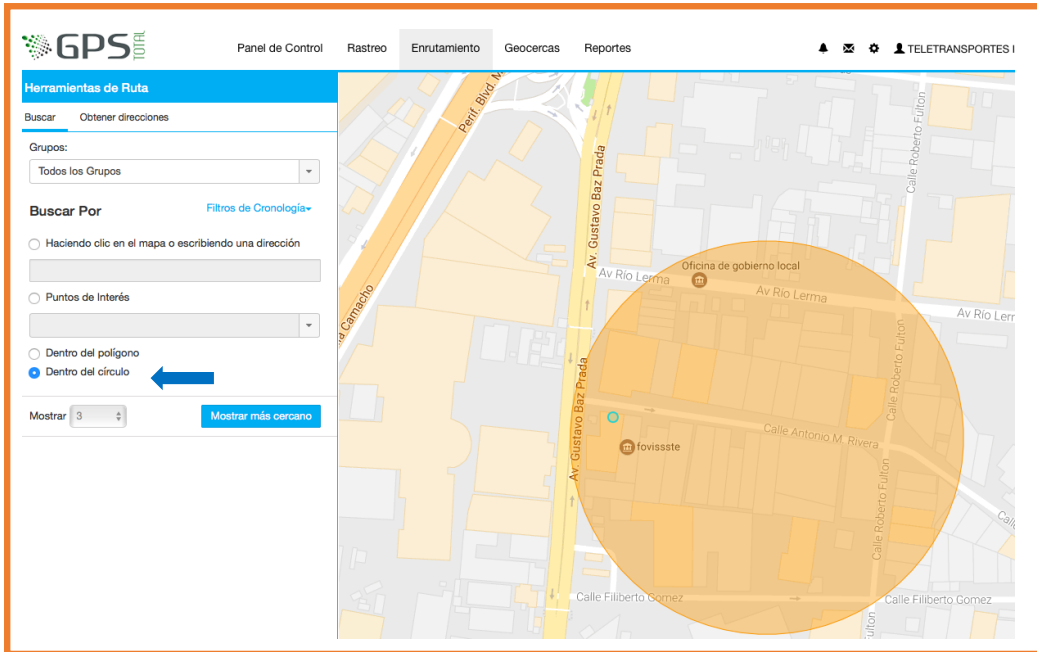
GPS TOTAL

Panel de Control Rastreo Enrutamiento Geocercas Reportes

TELETRANSPORTES I

Herramientas de Ruta

Buscar Obtener direcciones

Grupos:

Todos los Grupos

Buscar Por

Filtros de Cronología

Haciendo clic en el mapa o escribiendo una dirección

Puntos de Interés

Dentro del polígono

Dentro del círculo

Mostrar 3

Mostrar más cercano

Perif. Blvd. M

Camacho

Av. Gustavo Baz Prada

Av Río Lerma

Oficina de gobierno local

Av Río Lerma

Av Río Lerma

Calle Roberto Fulton

Calle Roberto Fulton

Calle Antonio M. Rivera

fovissste

Av. Gustavo Baz Prada

Calle Roberto Fulton

Calle Filiberto Gomez

Calle Filiberto Gomez

Fulton